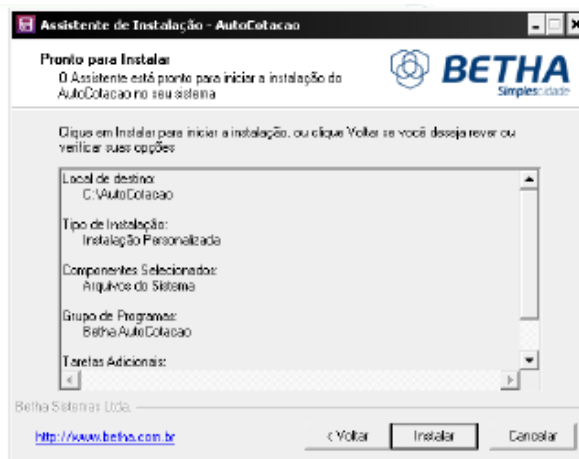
Assistente de Instalação - AutoCotacao

Pronto para Instalar
O Assistente está pronto para iniciar a instalação do AutoCotacao no seu sistema

BETHA
Simplescidade

Clique em Instalar para iniciar a instalação, ou clique Voltar se você deseja rever ou verificar suas opções.

Local de destino:
C:\AutoCotacao

Tipo de Instalação:
Instalação Personalizada

Componentes Selecionados:
Arquivos do Sistema

Grupo de Programas:
Betha AutoCotacao

Tarefas Adicionais:

Betha Sistemas Ltda.

http://www.betha.com.br

< Voltar

Instalar

Cancelar